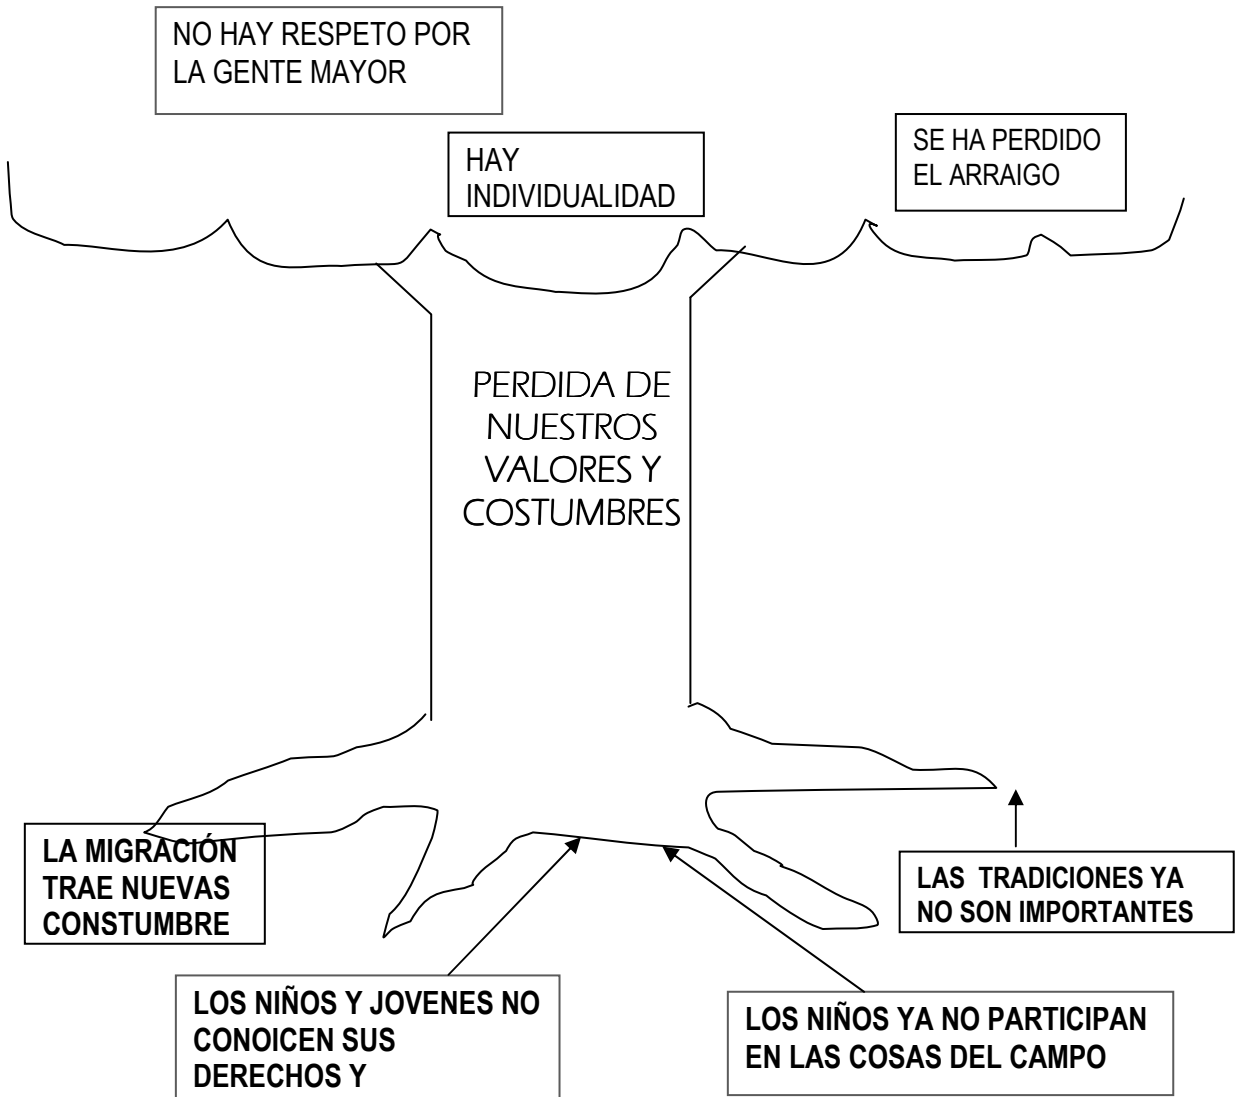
NO HAY RESPETO POR LA GENTE MAYOR

HAY INDIVIDUALIDAD

SE HA PERDIDO EL ARRAIGO

PERDIDA DE NUESTROS VALORES Y COSTUMBRES

LA MIGRACIÓN TRAE NUEVAS CONSTUMBRE

LAS TRADICIONES YA NO SON IMPORTANTES

LOS NIÑOS Y JOVENES NO CONOICEN SUS DERECHOS Y

LOS NIÑOS YA NO PARTICIPAN EN LAS COSAS DEL CAMPO